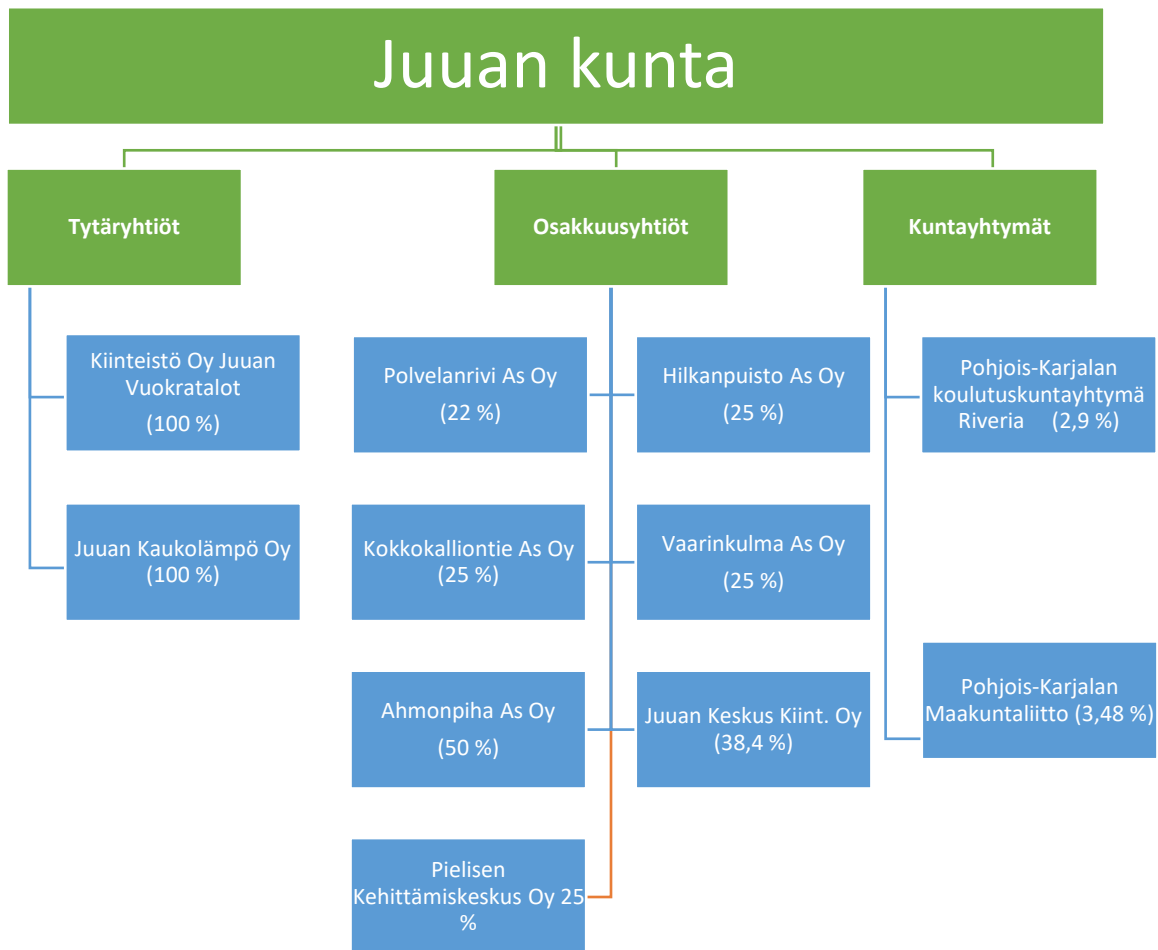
Juuan kunta

Tytäryhtiöt

Osakkuusyhtiöt

Kuntayhtymät

Kiinteistö Oy Juuan Vuokratalot (100 %)

Juuan Kaukolämpö Oy (100 %)

Polvelanrivi As Oy (22 %)

Hilkanpuisto As Oy (25 %)

Kokkokalliontie As Oy (25 %)

Vaarinkulma As Oy (25 %)

Ahmonpiha As Oy (50 %)

Juuan Keskus Kiint. Oy (38,4 %)

Pielisen Kehittämiskeskus Oy 25 %

Pohjois-Karjalan koulutuskuntayhtymä Riveria (2,9 %)

Pohjois-Karjalan Maakuntaliitto (3,48 %)